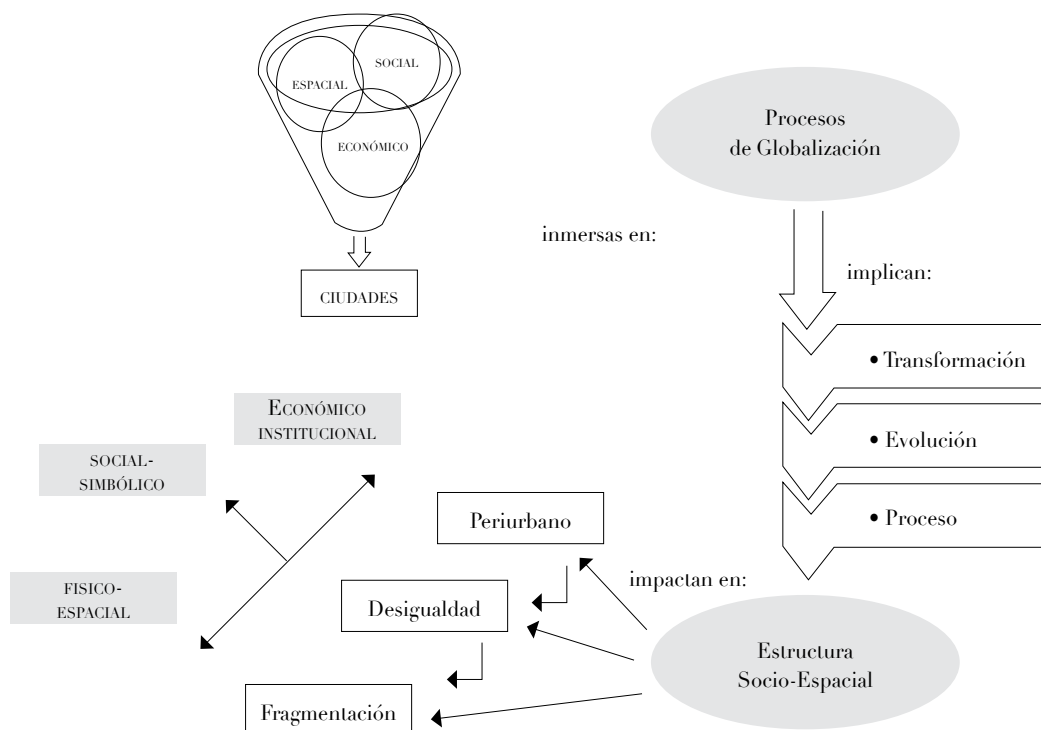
ESPACIAL
SOCIAL
ECONÓMICO
CIUDADES

Procesos de Globalización

inmersas en:

implican:

• Transformación

• Evolución

• Proceso

ECONÓMICO INSTITUCIONAL

SOCIAL-SIMBÓLICO

FISICO-ESPACIAL

Periurbano

impactan en:

Desigualdad

Estructura Socio-Espacial

Fragmentación